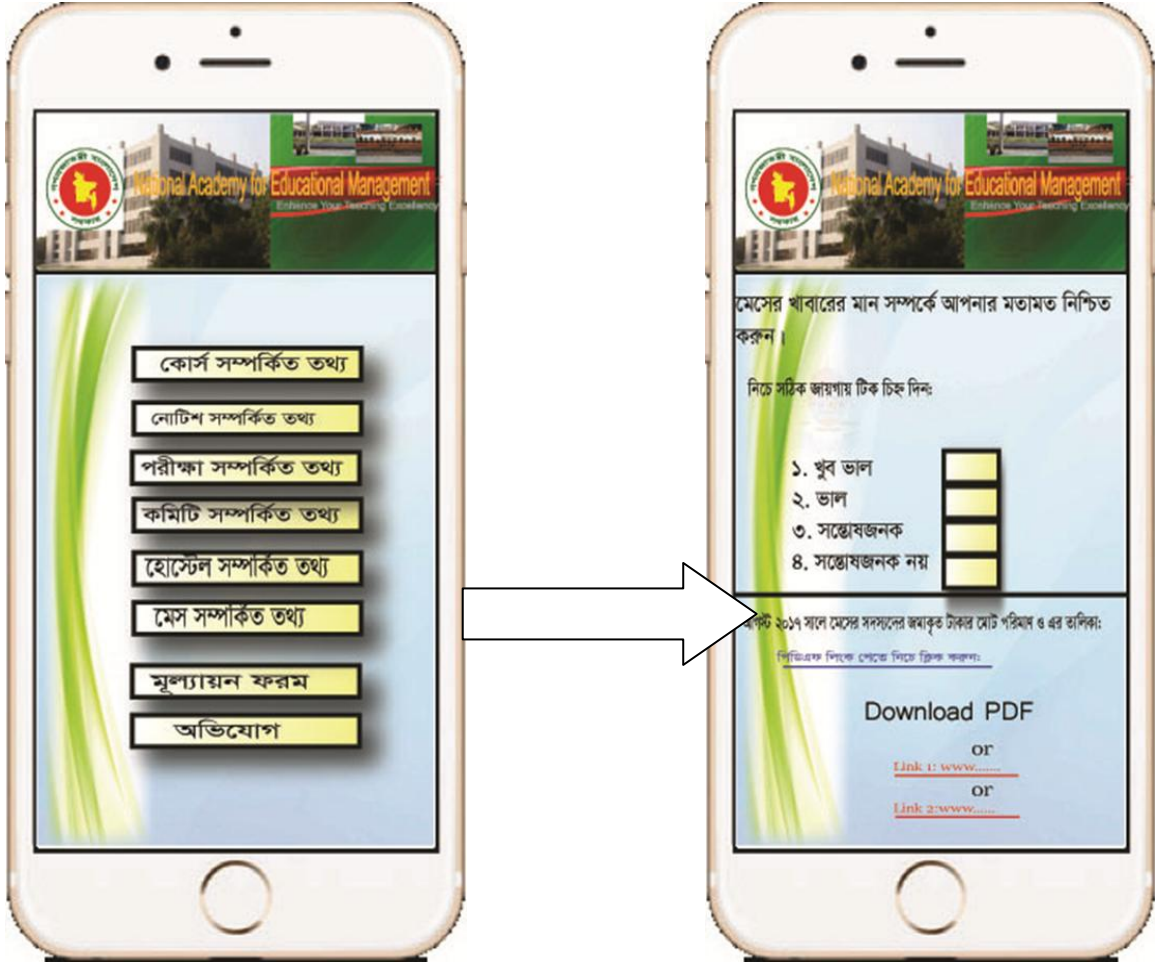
National Academy for Educational Management
Enhance Your Teaching Excellency

কোর্স সম্পর্কিত তথ্য
নোটিশ সম্পর্কিত তথ্য
পরীক্ষা সম্পর্কিত তথ্য
কমিটি সম্পর্কিত তথ্য
হোস্টেল সম্পার্কিত তথ্য
মেস সম্পার্কিত তথ্য
মূল্যায়ন ফরম
অভিযোগ

National Academy for Educational Management
Enhance Your Teaching Excellency

মেসের খাবারের মান সম্পর্কে আপনার মতামত নিশ্চিত করুন।

নিচে সঠিক জায়গায় টিক চিহ্ন দিন:

১. খুব ভাল
২. ভাল
৩. সন্তোষজনক
৪. সন্তোষজনক নয়

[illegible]ষ্ট ২০১৭ সালে মেসের সদস্যদের জমাকৃত টাকার মোট পরিমান ও এর তালিকা:
পিডিএফ লিংক পেতে নিচে ক্লিক করুন:

Download PDF
or
Link 1: www.......
or
Link 2:www.......